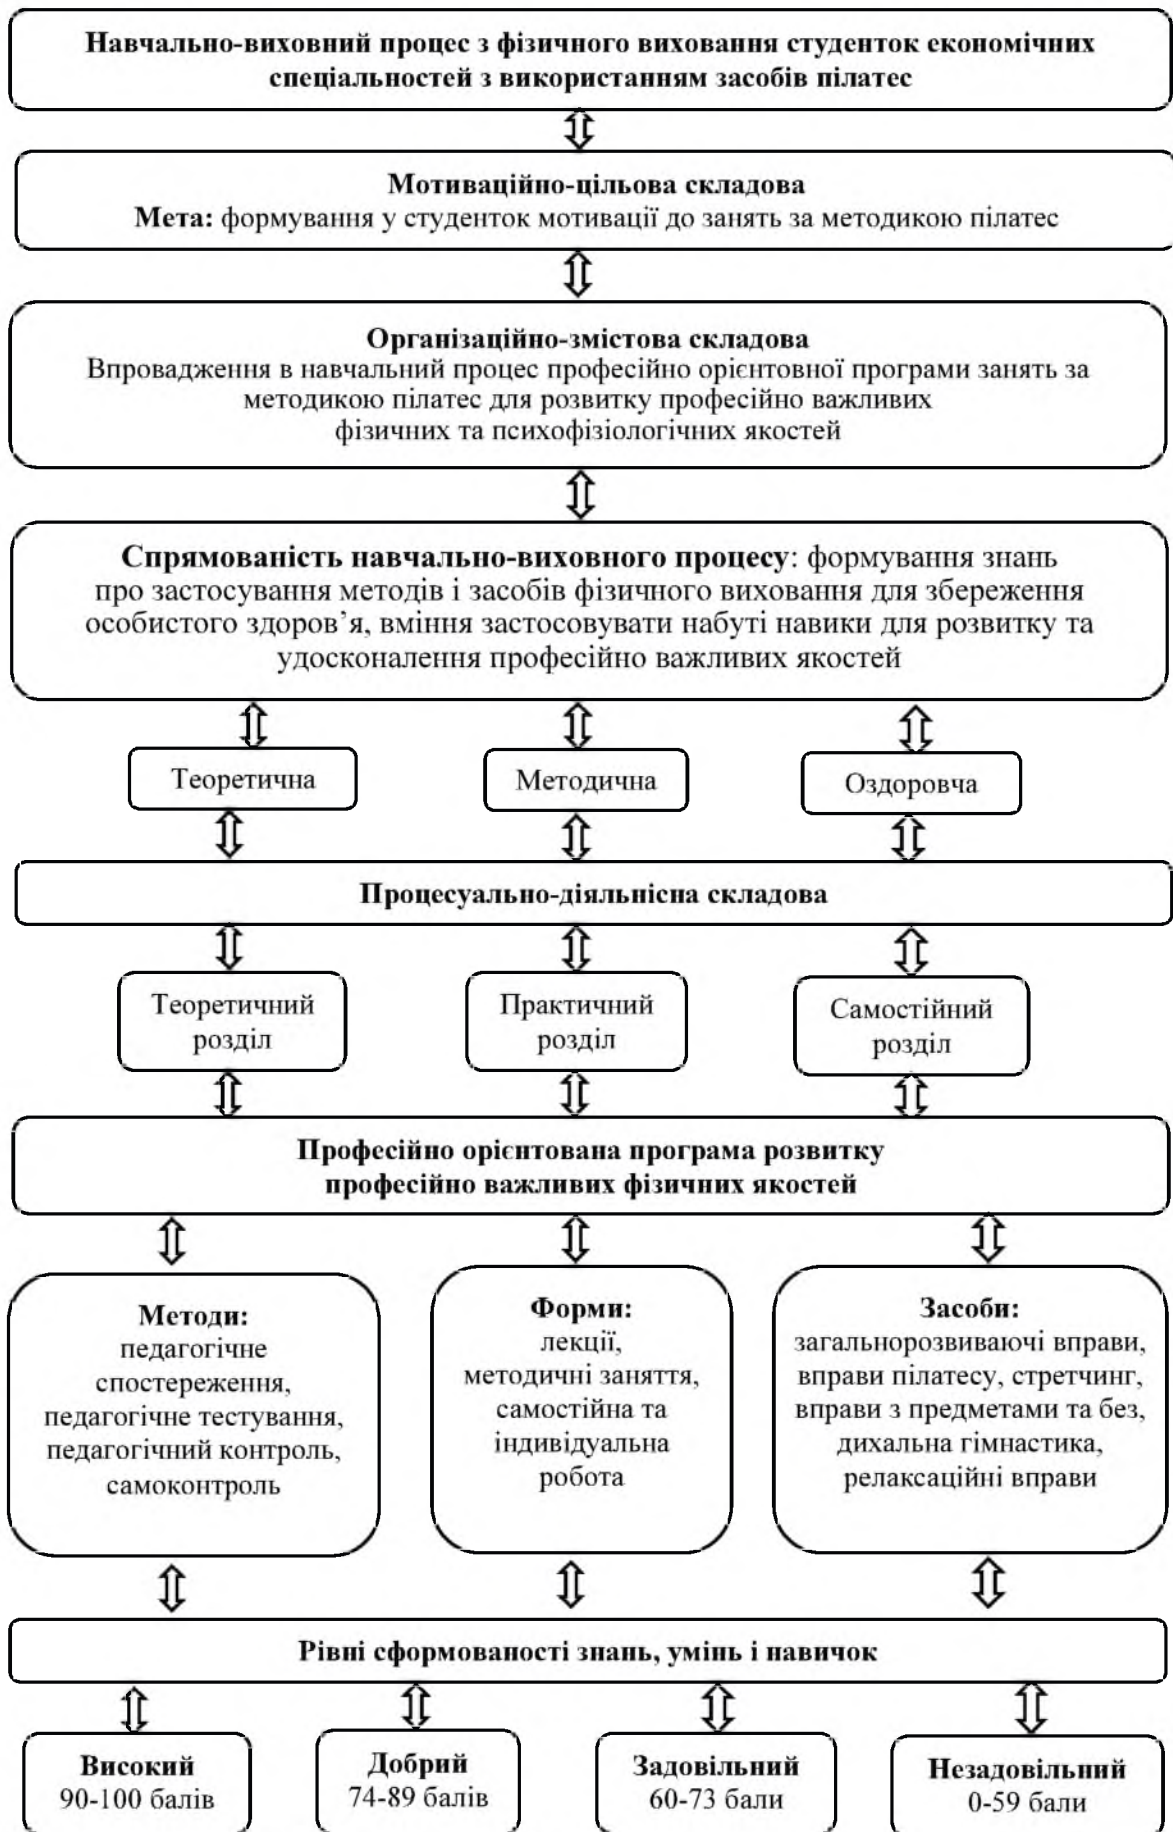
Навчально-виховний процес з фізичного виховання студенток економічних спеціальностей з використанням засобів пілатес

Мотиваційно-цільова складова
Мета: формування у студенток мотивації до занять за методикою пілатес

Організаційно-змістова складова
Впровадження в навчальний процес професійно орієнтовної програми занять за методикою пілатес для розвитку професійно важливих фізичних та психофізіологічних якостей

Спрямованість навчально-виховного процесу: формування знань про застосування методів і засобів фізичного виховання для збереження особистого здоров'я, вміння застосовувати набуті навики для розвитку та удосконалення професійно важливих якостей

Теоретична

Методична

Оздоровча

Процесуально-діяльнісна складова

Теоретичний розділ

Практичний розділ

Самостійний розділ

Професійно орієнтована програма розвитку професійно важливих фізичних якостей

Методи:
педагогічне спостереження, педагогічне тестування, педагогічний контроль, самоконтроль

Форми:
лекції, методичні заняття, самостійна та індивідуальна робота

Засоби:
загальнорозвиваючі вправи, вправи пілатесу, стретчинг, вправи з предметами та без, дихальна гімнастика, релаксаційні вправи

Рівні сформованості знань, умінь і навичок

Високий
90-100 балів

Добрий
74-89 балів

Задовільний
60-73 бали

Незадовільний
0-59 бали